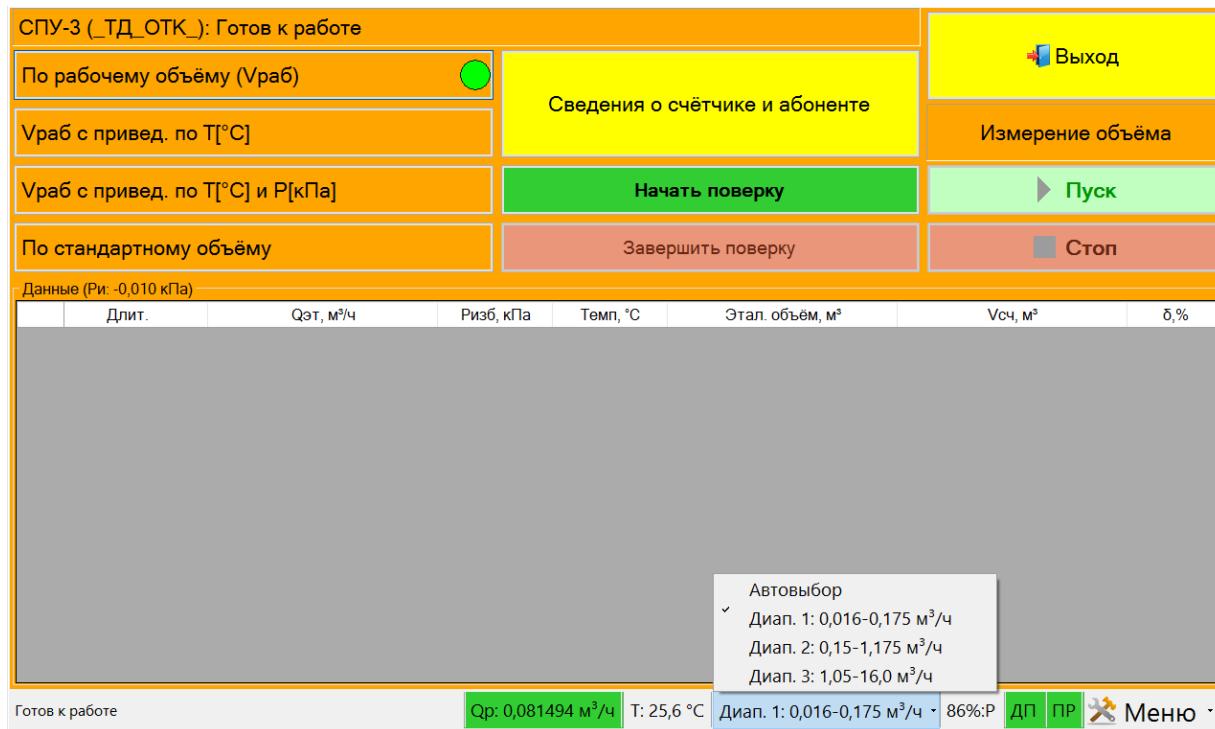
СПУ-3 (_ТД_ОТК_): Готов к работе

Выход

По рабочему объёму (Vраб)

Сведения о счётчике и абоненте

Vраб с привед. по Т[°C]

Измерение объёма

Vраб с привед. по Т[°C] и Р[кПа]

Начать поверку

Пуск

По стандартному объёму

Завершить поверку

Стоп

Данные (Ри: -0,010 кПа)

| | Длит. | Qэт, м³/ч | Ризб, кПа | Темп, °С | Этал. объём, м³ | Vсч, м³ | δ,% |
|---|---|---|---|---|---|---|---|

Автовыбор
Диап. 1: 0,016-0,175 м³/ч
Диап. 2: 0,15-1,175 м³/ч
Диап. 3: 1,05-16,0 м³/ч

Готов к работе | Qp: 0,081494 м³/ч | T: 25,6 °C | Диап. 1: 0,016-0,175 м³/ч | 86%:P | ДП | ПР | Меню